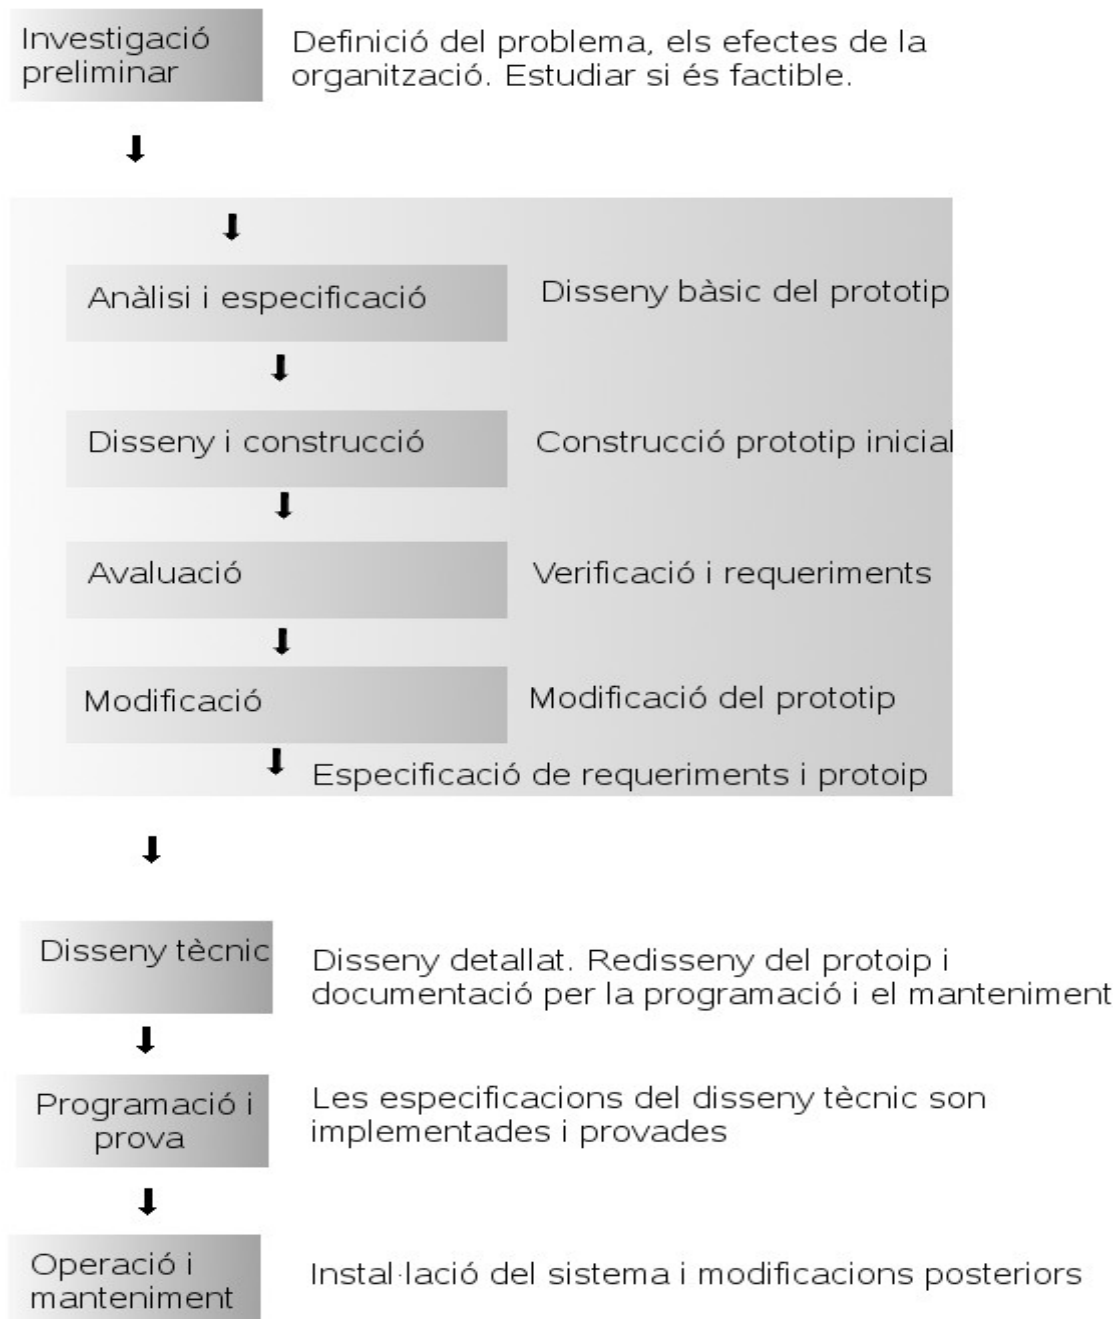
Investigació preliminar

Definició del problema, els efectes de la organització. Estudiar si és factible.

Anàlisi i especificació

Disseny bàsic del prototip

Disseny i construcció

Construcció prototip inicial

Avaluació

Verificació i requeriments

Modificació

Modificació del prototip

Especificació de requeriments i protoip

Disseny tècnic

Disseny detallat. Redisseny del protoip i documentació per la programació i el manteniment

Programació i prova

Les especificacions del disseny tècnic son implementades i provades

Operació i manteniment

Instal·lació del sistema i modificacions posteriors